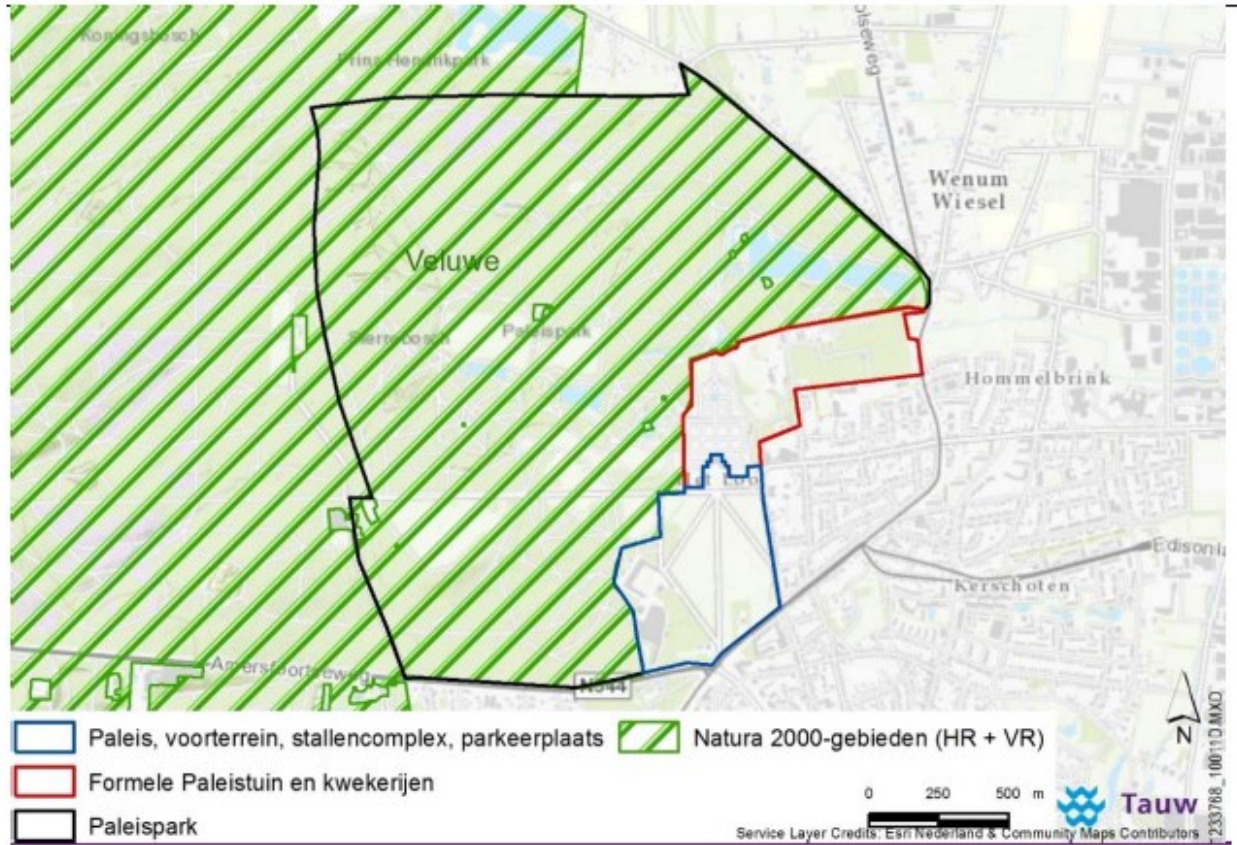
Koningsbosch
Prins Hendrikpark
olseweg
Wenum Wiesel
Veluwe
Paleispark
Sterrebosch
Hommelbrink
Het Loo
Edisonla
Kerschoten
Amersfoortseweg
N344
N

Paleis, voorterrein, stallencomplex, parkeerplaats
Natura 2000-gebieden (HR + VR)
Formele Paleistuin en kwekerijen
Paleispark

0 250 500 m
Tauw
Service Layer Credits: Esri Nederland & Community Maps Contributors
T233768_10011D.MXD